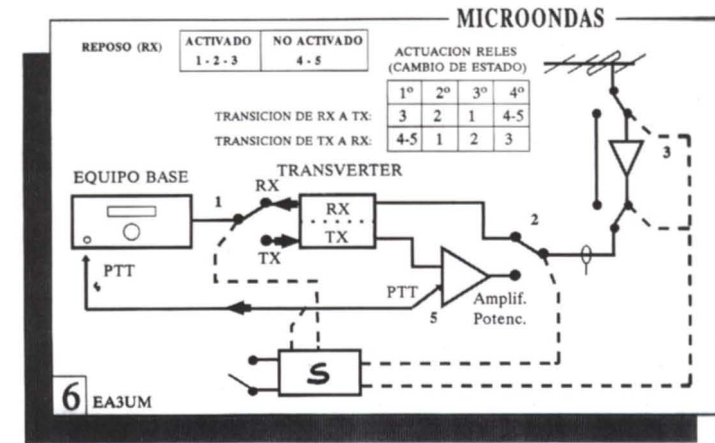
MICROONDAS

REPOSO (RX)

| ACTIVADO | NO ACTIVADO |
|---|---|
| 1 - 2 - 3 | 4 - 5 |

ACTUACION RELES (CAMBIO DE ESTADO)

| | 1º | 2º | 3º | 4º |
|---|---|---|---|---|
| TRANSICION DE RX A TX: | 3 | 2 | 1 | 4-5 |
| TRANSICION DE TX A RX: | 4-5 | 1 | 2 | 3 |

EQUIPO BASE

TRANSVERTER

RX

TX

RX

TX

1

2

3

PTT

PTT

5

Amplif. Potenc.

S

6 EA3UM